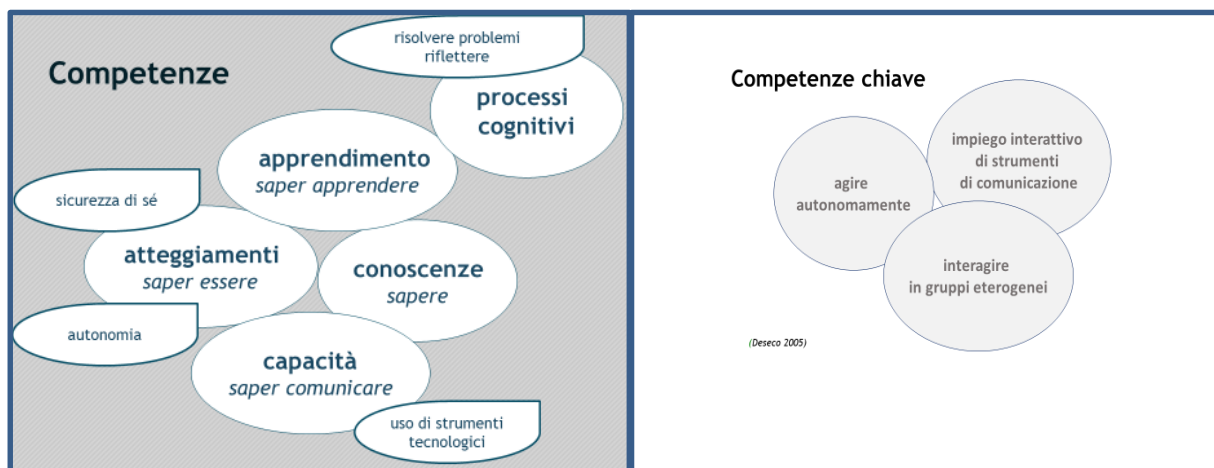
Competenze

risolvere problemi
riflettere

processi cognitivi

apprendimento
*saper apprendere*

sicurezza di sé

atteggiamenti
*saper essere*

conoscenze
*sapere*

autonomia

capacità
*saper comunicare*

uso di strumenti tecnologici

Competenze chiave

agire autonomamente

impiego interattivo di strumenti di comunicazione

interagire in gruppi eterogenei

(Deseco 2005)